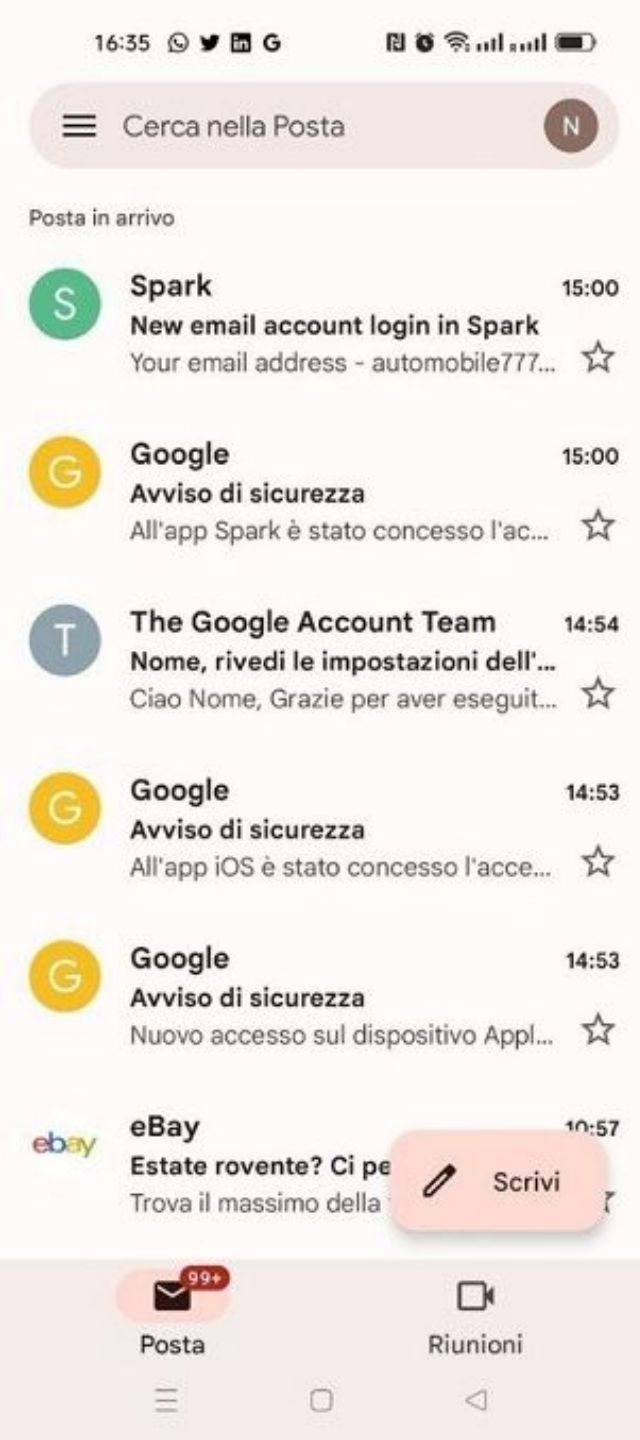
16:35

Cerca nella Posta

N

Posta in arrivo

S
Spark
15:00
New email account login in Spark
Your email address - automobile777...

G
Google
15:00
Avviso di sicurezza
All'app Spark è stato concesso l'ac...

T
The Google Account Team
14:54
Nome, rivedi le impostazioni dell'...
Ciao Nome, Grazie per aver eseguit...

G
Google
14:53
Avviso di sicurezza
All'app iOS è stato concesso l'acce...

G
Google
14:53
Avviso di sicurezza
Nuovo accesso sul dispositivo Appl...

ebay
eBay
10:57
Estate rovente? Ci pe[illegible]
Trova il massimo della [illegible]

Scrivi

99+
Posta
Riunioni